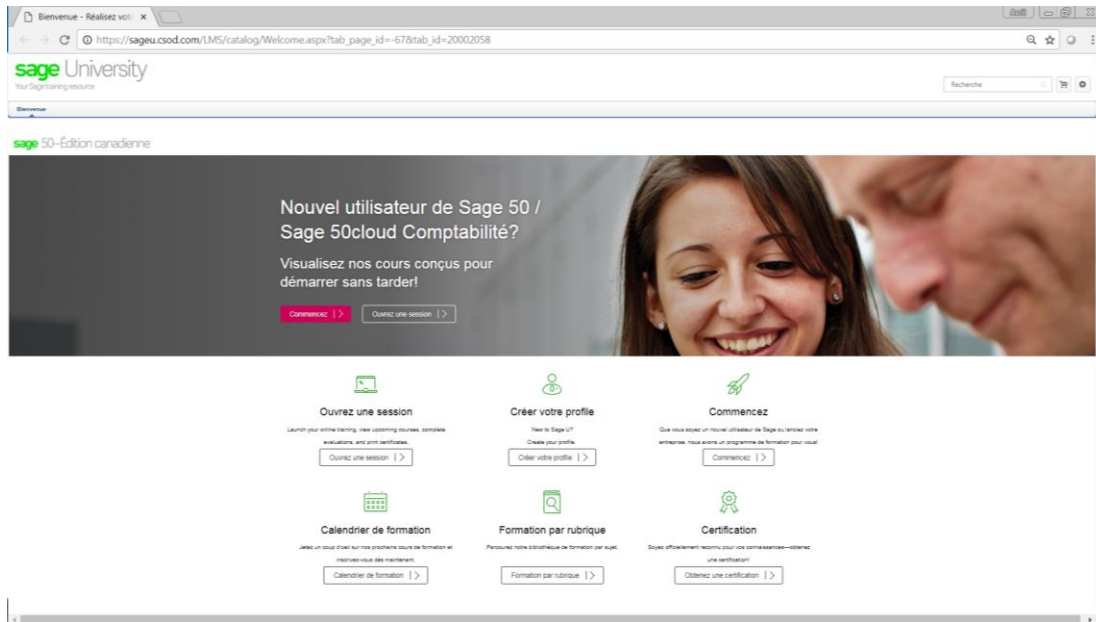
Bienvenue - Réalisez vot ×

https://sageu.csod.com/LMS/catalog/Welcome.aspx?tab_page_id=-67&tab_id=20002058

sage University
Your Sage training resource

Recherche

Bienvenue

sage 50–Édition canadienne

Nouvel utilisateur de Sage 50 / Sage 50cloud Comptabilité?

Visualisez nos cours conçus pour démarrer sans tarder!

Commencez |>

Ouvrez une session |>

Ouvrez une session

Launch your online training, view upcoming courses, complete evaluations, and print certificates.

Ouvrez une session |>

Créer votre profile

New to Sage U?
Create your profile.

Créer votre profile |>

Commencez

Que vous soyez un nouvel utilisateur de Sage ou lanciez votre entreprise, nous avons un programme de formation pour vous!

Commencez |>

Calendrier de formation

Jetez un coup d'oeil sur nos prochains cours de formation et inscrivez-vous dès maintenant.

Calendrier de formation |>

Formation par rubrique

Parcourez notre bibliothèque de formation par sujet.

Formation par rubrique |>

Certification

Soyez officiellement reconnu pour vos connaissances—obtenez une certification!

Obtenez une certification |>